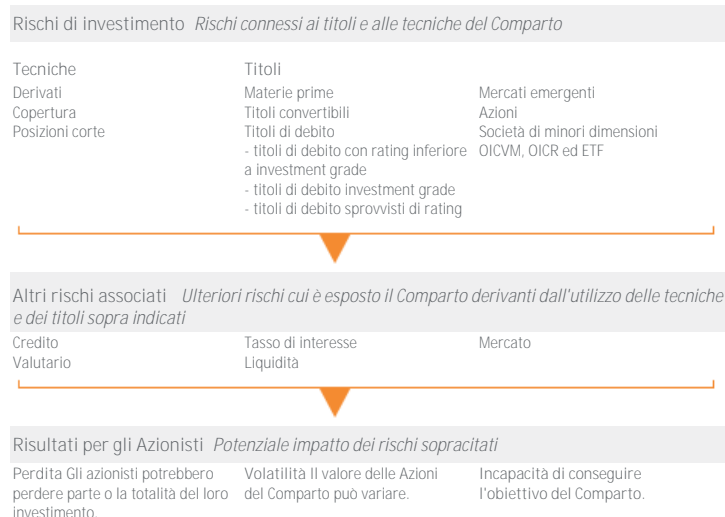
Rischi di investimento *Rischi connessi ai titoli e alle tecniche del Comparto*

Tecniche
Derivati
Copertura
Posizioni corte

Titoli
Materie prime
Titoli convertibili
Titoli di debito
- titoli di debito con rating inferiore a investment grade
- titoli di debito investment grade
- titoli di debito sprovvisti di rating

Mercati emergenti
Azioni
Società di minori dimensioni
OICVM, OICR ed ETF

Altri rischi associati *Ulteriori rischi cui è esposto il Comparto derivanti dall'utilizzo delle tecniche e dei titoli sopra indicati*

Credito
Valutario

Tasso di interesse
Liquidità

Mercato

Risultati per gli Azionisti *Potenziale impatto dei rischi sopracitati*

Perdita Gli azionisti potrebbero perdere parte o la totalità del loro investimento.

Volatilità Il valore delle Azioni del Comparto può variare.

Incapacità di conseguire l'obiettivo del Comparto.